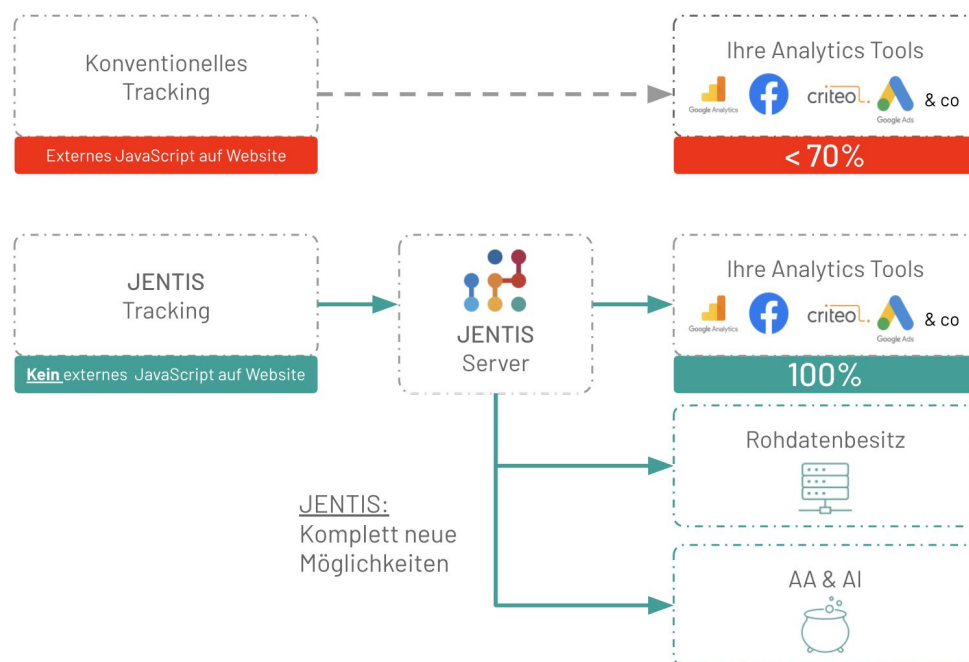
Konventionelles Tracking

Externes JavaScript auf Website

Ihre Analytics Tools

Google Analytics

criteo.

Google Ads

& co

< 70%

JENTIS Tracking

Kein externes JavaScript auf Website

JENTIS Server

Ihre Analytics Tools

Google Analytics

criteo.

Google Ads

& co

100%

Rohdatenbesitz

JENTIS:
Komplett neue Möglichkeiten

AA & AI